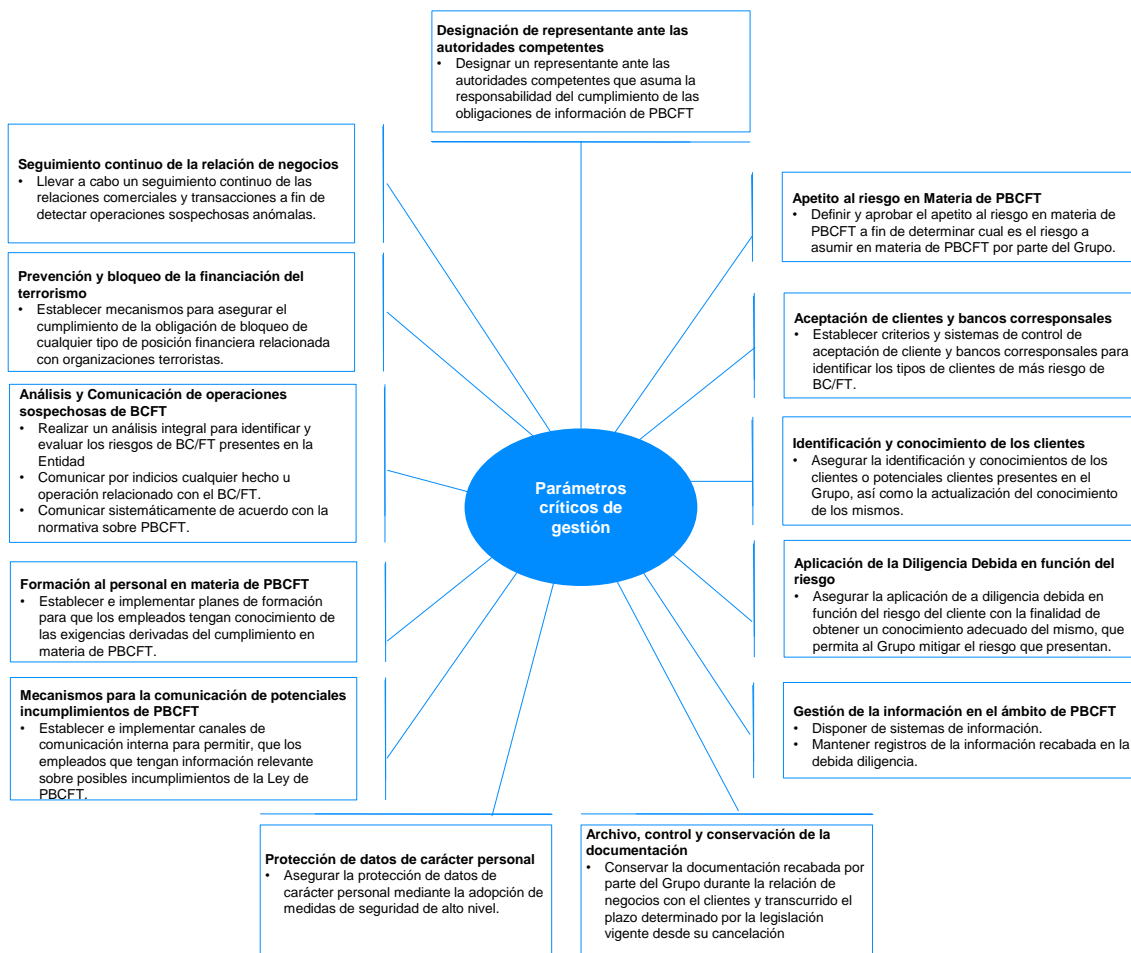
**Designación de representante ante las autoridades competentes**
• Designar un representante ante las autoridades competentes que asuma la responsabilidad del cumplimiento de las obligaciones de información de PBCFT

**Seguimiento continuo de la relación de negocios**
• Llevar a cabo un seguimiento continuo de las relaciones comerciales y transacciones a fin de detectar operaciones sospechosas anómalas.

**Prevención y bloqueo de la financiación del terrorismo**
• Establecer mecanismos para asegurar el cumplimiento de la obligación de bloqueo de cualquier tipo de posición financiera relacionada con organizaciones terroristas.

**Análisis y Comunicación de operaciones sospechosas de BCFT**
• Realizar un análisis integral para identificar y evaluar los riesgos de BC/FT presentes en la Entidad
• Comunicar por indicios cualquier hecho u operación relacionado con el BC/FT.
• Comunicar sistemáticamente de acuerdo con la normativa sobre PBCFT.

**Formación al personal en materia de PBCFT**
• Establecer e implementar planes de formación para que los empleados tengan conocimiento de las exigencias derivadas del cumplimiento en materia de PBCFT.

**Mecanismos para la comunicación de potenciales incumplimientos de PBCFT**
• Establecer e implementar canales de comunicación interna para permitir, que los empleados que tengan información relevante sobre posibles incumplimientos de la Ley de PBCFT.

**Parámetros críticos de gestión**

**Apetito al riesgo en Materia de PBCFT**
• Definir y aprobar el apetito al riesgo en materia de PBCFT a fin de determinar cual es el riesgo a asumir en materia de PBCFT por parte del Grupo.

**Aceptación de clientes y bancos corresponsales**
• Establecer criterios y sistemas de control de aceptación de cliente y bancos corresponsales para identificar los tipos de clientes de más riesgo de BC/FT.

**Identificación y conocimiento de los clientes**
• Asegurar la identificación y conocimientos de los clientes o potenciales clientes presentes en el Grupo, así como la actualización del conocimiento de los mismos.

**Aplicación de la Diligencia Debida en función del riesgo**
• Asegurar la aplicación de a diligencia debida en función del riesgo del cliente con la finalidad de obtener un conocimiento adecuado del mismo, que permita al Grupo mitigar el riesgo que presentan.

**Gestión de la información en el ámbito de PBCFT**
• Disponer de sistemas de información.
• Mantener registros de la información recabada en la debida diligencia.

**Protección de datos de carácter personal**
• Asegurar la protección de datos de carácter personal mediante la adopción de medidas de seguridad de alto nivel.

**Archivo, control y conservación de la documentación**
• Conservar la documentación recabada por parte del Grupo durante la relación de negocios con el clientes y transcurrido el plazo determinado por la legislación vigente desde su cancelación